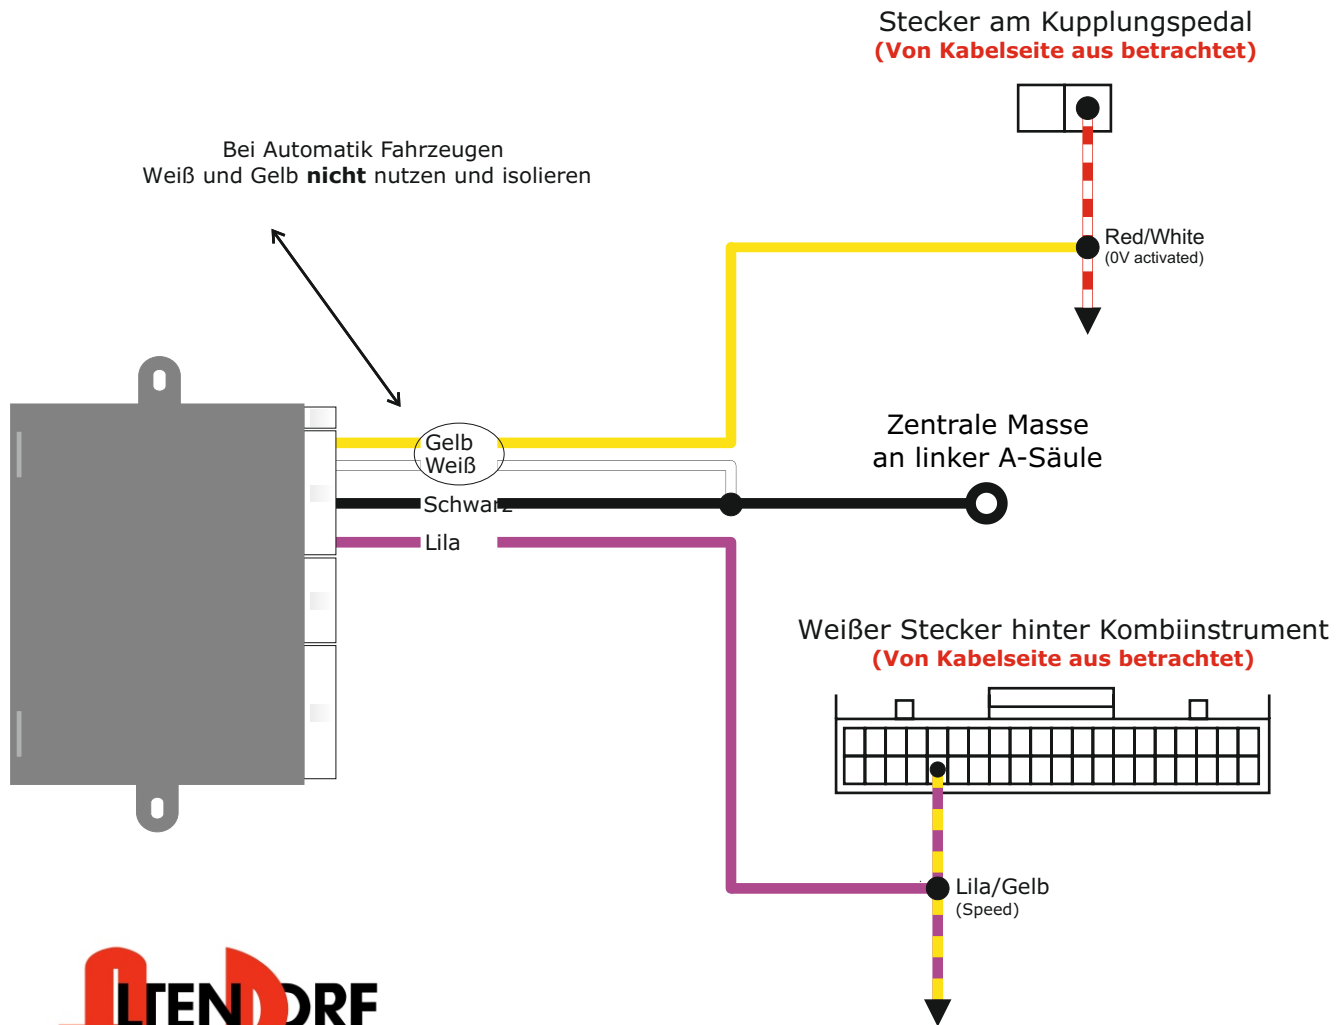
Stecker am Kupplungspedal
(Von Kabelseite aus betrachtet)

Bei Automatik Fahrzeugen
Weiß und Gelb **nicht** nutzen und isolieren

Red/White
(0V activated)

Gelb
Weiß

Zentrale Masse
an linker A-Säule

Schwarz

Lila

Weißer Stecker hinter Kombiinstrument
(Von Kabelseite aus betrachtet)

Lila/Gelb
(Speed)

LTENDORF